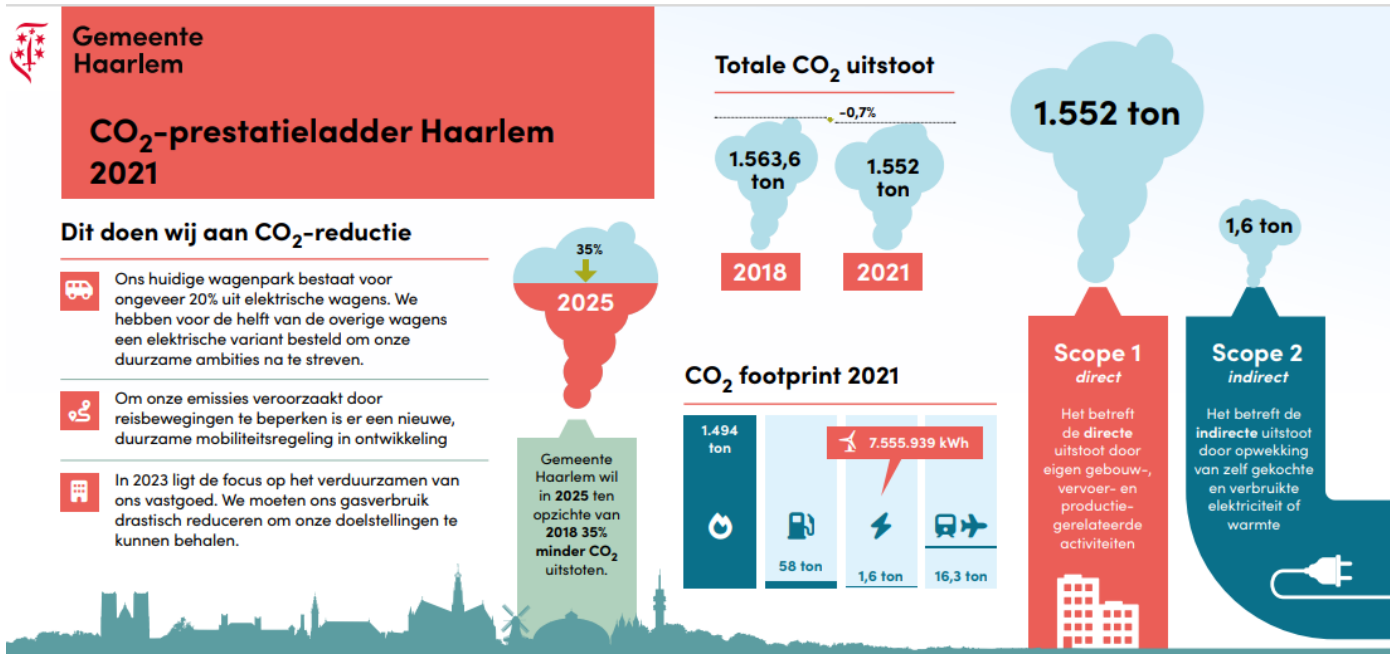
Gemeente
Haarlem

$CO_2$-prestatieladder Haarlem 2021

Dit doen wij aan $CO_2$-reductie

Ons huidige wagenpark bestaat voor ongeveer 20% uit elektrische wagens. We hebben voor de helft van de overige wagens een elektrische variant besteld om onze duurzame ambities na te streven.

Om onze emissies veroorzaakt door reisbewegingen te beperken is er een nieuwe, duurzame mobiliteitsregeling in ontwikkeling

In 2023 ligt de focus op het verduurzamen van ons vastgoed. We moeten ons gasverbruik drastisch reduceren om onze doelstellingen te kunnen behalen.

35%

2025

Gemeente Haarlem wil in 2025 ten opzichte van 2018 35% minder $CO_2$ uitstoten.

Totale $CO_2$ uitstoot

-0,7%

1.563,6 ton

1.552 ton

2018

2021

$CO_2$ footprint 2021

1.494 ton

58 ton

7.555.939 kWh

1,6 ton

16,3 ton

1.552 ton

1,6 ton

Scope 1
direct

Het betreft de directe uitstoot door eigen gebouw-, vervoer- en productie-gerelateerde activiteiten

Scope 2
indirect

Het betreft de indirecte uitstoot door opwekking van zelf gekochte en verbruikte elektriciteit of warmte